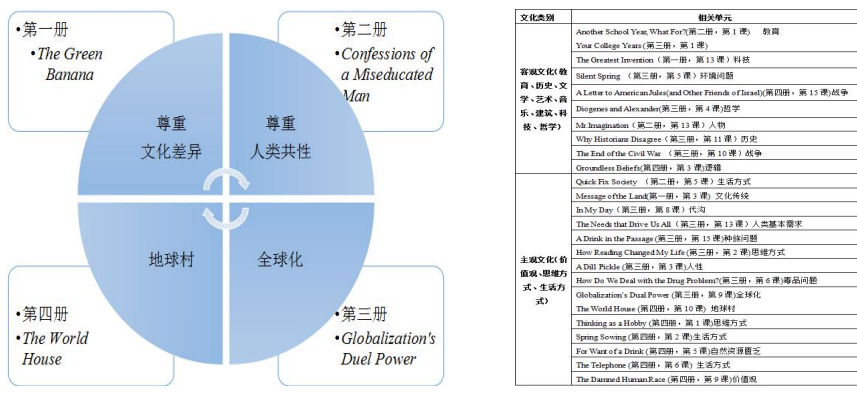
•第一册
• *The Green Banana*

•第二册
• *Confessions of a Miseducated Man*

尊重
文化差异

尊重
人类共性

地球村

全球化

•第四册
• *The World House*

•第三册
• *Globalization's Duel Power*

| 文化类别 | 相关单元 |
|---|---|
| 客观文化(教育、历史、文学、艺术、音乐、建筑、科技、哲学) | Another School Year, What For?(第二册，第1课) 教育 |
| | Your College Years(第三册，第1课) |
| | The Greatest Invention(第一册，第13课) 科技 |
| | Silent Spring (第三册，第5课) 环境问题 |
| | A Letter to American Jules(and Other Friends of Israel)(第四册，第15课)战争 |
| | Diogenes and Alexander(第三册，第4课)哲学 |
| | Mr. Imagination(第二册，第13课) 人物 |
| | Why Historians Disagree(第三册，第11课) 历史 |
| | The End of the Civil War (第三册，第10课) 战争 |
| | Groundless Beliefs(第四册，第3课)逻辑 |
| 主观文化(价值观、思维方式、生活方式) | Quick Fix Society (第二册，第5课) 生活方式 |
| | Message of the Land(第一册，第3课) 文化传统 |
| | In My Day (第三册，第8课) 代沟 |
| | The Needs that Drive Us All (第三册，第13课) 人类基本需求 |
| | A Drink in the Passage (第三册，第15课)种族问题 |
| | How Reading Changed My Life (第三册，第2课)思维方式 |
| | A Dill Pickle (第三册，第3课)人性 |
| | How Do We Deal with the Drug Problem?(第三册，第6课)毒品问题 |
| | Globalization's Dual Power (第三册，第9课)全球化 |
| | The World House (第四册，第10课) 地球村 |
| | Thinking as a Hobby (第四册，第1课)思维方式 |
| | Spring Sowing (第四册，第2课)生活方式 |
| | For Want of a Drink (第四册，第5课)自然资源匮乏 |
| | The Telephone (第四册，第6课) 生活方式 |
| | The Damned Human Race (第四册，第9课)价值观 |